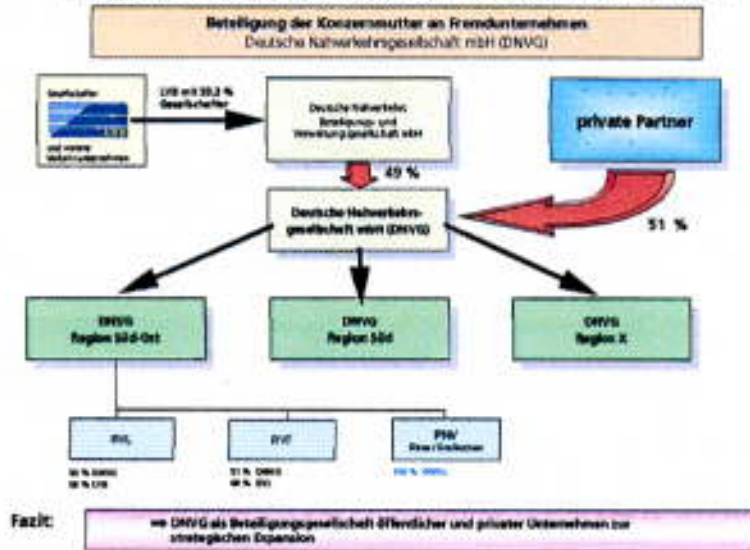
Beteiligung der Konzernmutter an Fremdunternehmen
Deutsche Nahverkehrsgesellschaft mbH (DNVG)

Gesellschafter
und weitere Nahverkehrsunternehmen

LVB mit 33,3 % Gesellschafter

Deutsche Nahverkehrs Beteiligungs- und Verwaltungsgesellschaft mbH

private Partner

49 %

Deutsche Nahverkehrsgesellschaft mbH (DNVG)

51 %

DNVG Region Süd-Ost

DNVG Region Süd

DNVG Region X

RVL
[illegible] % DNVG
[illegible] % LVB

RVT
51 % DNVG
49 % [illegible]

PNV
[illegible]
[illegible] % DNVG

Fazit:
⇒ DNVG als Beteiligungsgesellschaft öffentlicher und privater Unternehmen zur strategischen Expansion